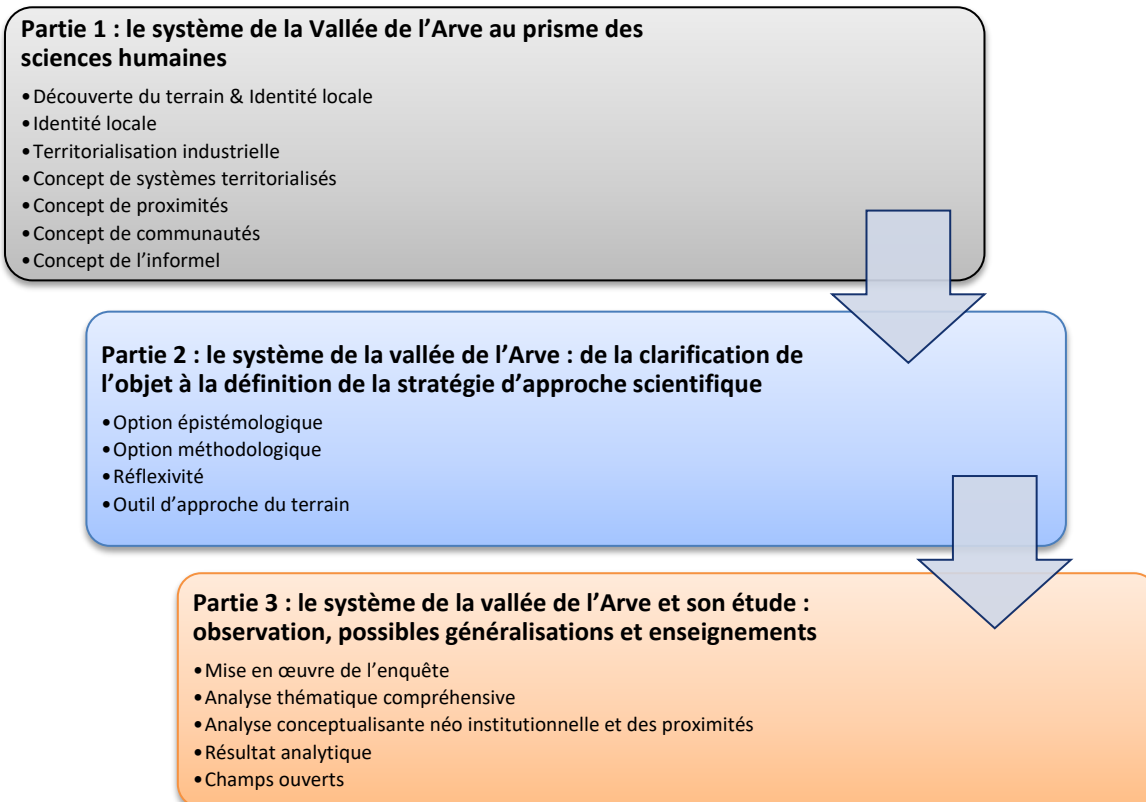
**Partie 1 : le système de la Vallée de l'Arve au prisme des sciences humaines**

- Découverte du terrain & Identité locale
- Identité locale
- Territorialisation industrielle
- Concept de systèmes territorialisés
- Concept de proximités
- Concept de communautés
- Concept de l'informel

**Partie 2 : le système de la vallée de l'Arve : de la clarification de l'objet à la définition de la stratégie d'approche scientifique**

- Option épistémologique
- Option méthodologique
- Réflexivité
- Outil d'approche du terrain

**Partie 3 : le système de la vallée de l'Arve et son étude : observation, possibles généralisations et enseignements**

- Mise en œuvre de l'enquête
- Analyse thématique compréhensive
- Analyse conceptualisante néo institutionnelle et des proximités
- Résultat analytique
- Champs ouverts